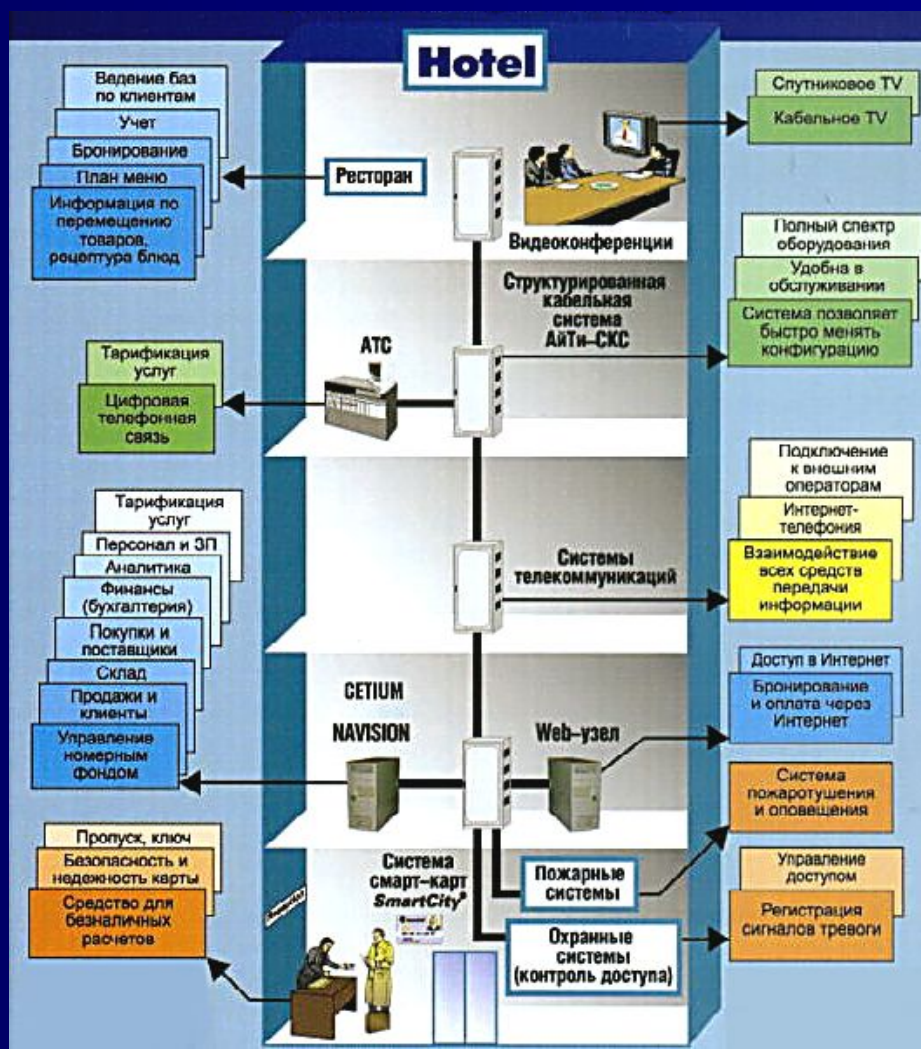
Hotel

Ведение баз по клиентам
Учет
Бронирование
План меню
Информация по перемещению товаров, рецептура блюд

Ресторан

Видеоконференции

Спутниковое TV
Кабельное TV

Структурированная кабельная система АйТи-СКС

Полный спектр оборудования
Удобна в обслуживании
Система позволяет быстро менять конфигурацию

АТС

Тарификация услуг
Цифровая телефонная связь

Подключение к внешним операторам
Интернет-телефония
Взаимодействие всех средств передачи информации

Системы телекоммуникаций

Тарификация услуг
Персонал и ЗП
Аналитика
Финансы (бухгалтерия)
Покупки и поставщики
Склад
Продажи и клиенты
Управление номерным фондом

CETIUM
NAVISION

Web-узел

Доступ в Интернет
Бронирование и оплата через Интернет

Система пожаротушения и оповещения

Пропуск, ключ
Безопасность и недежность карты
Средство для безналичных расчетов

Система смарт-карт SmartCity

Пожарные системы

Охранные системы (контроль доступа)

Управление доступом
Регистрация сигналов тревоги